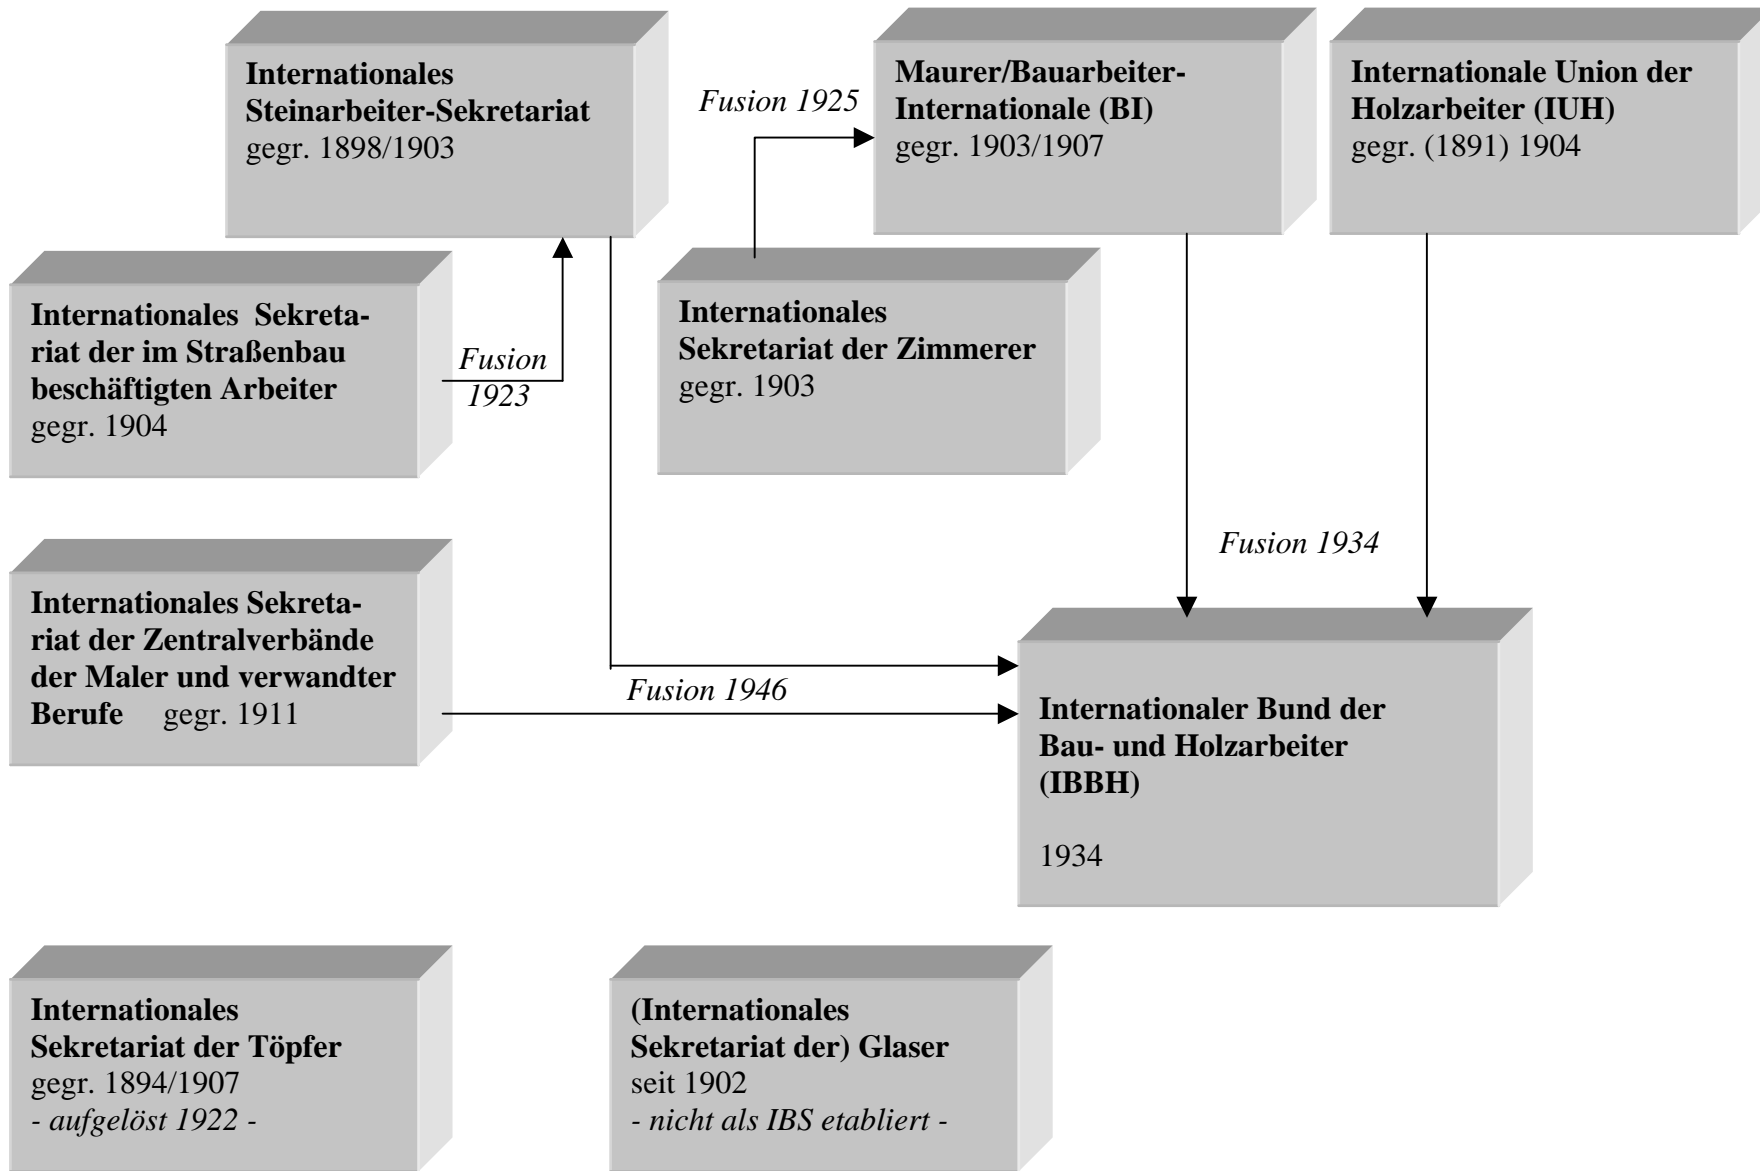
Internationales Steinarbeiter-Sekretariat
gegr. 1898/1903

Fusion 1925

Maurer/Bauarbeiter-Internationale (BI)
gegr. 1903/1907

Internationale Union der Holzarbeiter (IUH)
gegr. (1891) 1904

Internationales Sekretariat der im Straßenbau beschäftigten Arbeiter
gegr. 1904

Fusion 1923

Internationales Sekretariat der Zimmerer
gegr. 1903

Fusion 1934

Internationales Sekretariat der Zentralverbände der Maler und verwandter Berufe gegr. 1911

Fusion 1946

Internationaler Bund der Bau- und Holzarbeiter (IBBH)

1934

Internationales Sekretariat der Töpfer
gegr. 1894/1907
- aufgelöst 1922 -

(Internationales Sekretariat der) Glaser
seit 1902
- nicht als IBS etabliert -